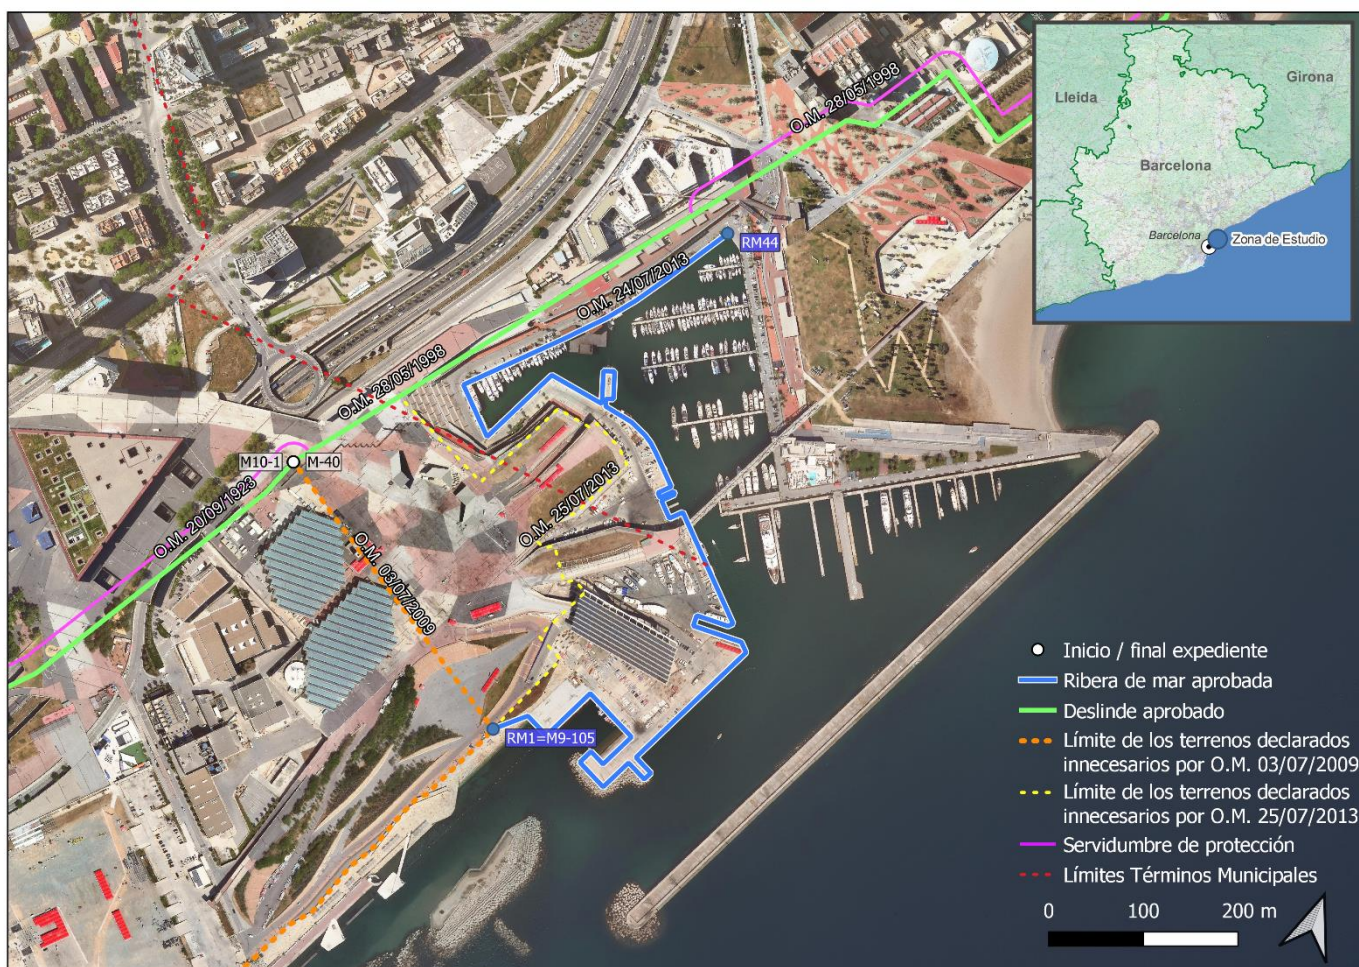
O.M. 28/05/1998
O.M. 24/07/2013
RM44
O.M. 28/05/1998
M10-1
M-40
O.M. 20/09/1923
O.M. 03/07/2009
O.M. 25/07/2013
RM1=M9-105

Lleida
Girona
Barcelona
Barcelona
Zona de Estudio

Inicio / final expediente
Ribera de mar aprobada
Deslinde aprobado
Límite de los terrenos declarados innecesarios por O.M. 03/07/2009
Límite de los terrenos declarados innecesarios por O.M. 25/07/2013
Servidumbre de protección
Límites Términos Municipales

0
100
200 m